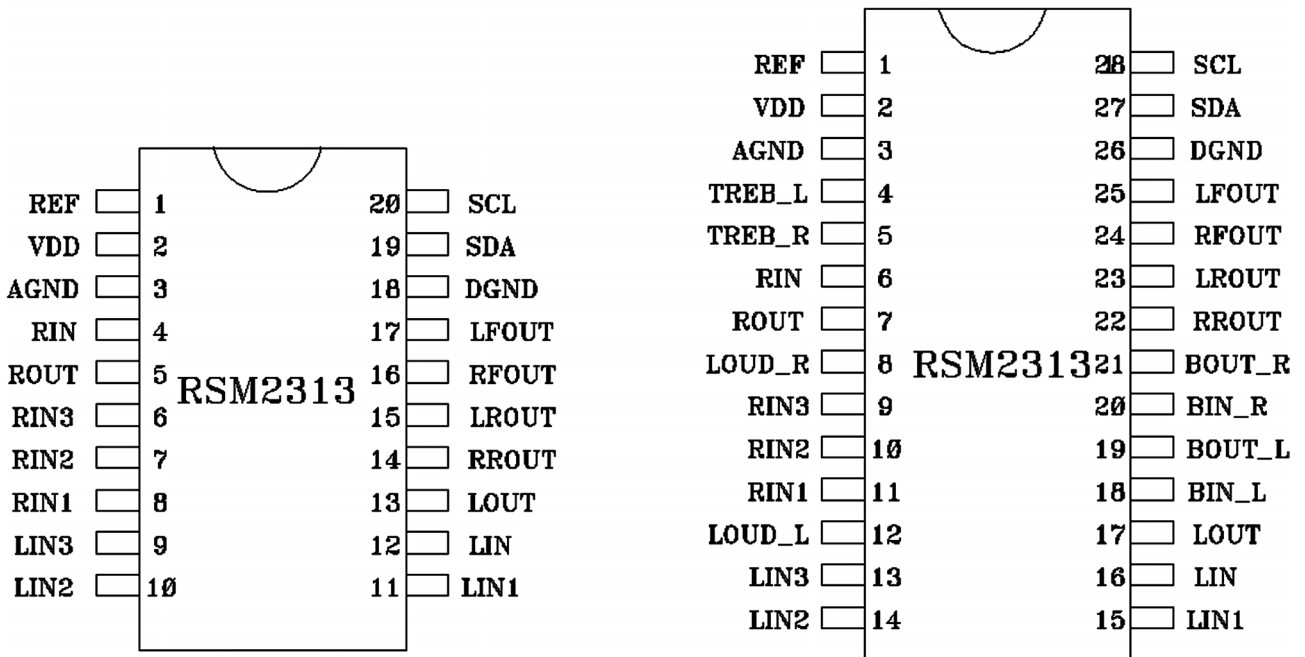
REF 1
VDD 2
AGND 3
RIN 4
ROUT 5
RIN3 6
RIN2 7
RIN1 8
LIN3 9
LIN2 10

RSM2313

20 SCL
19 SDA
18 DGND
17 LFOUT
16 RFOUT
15 LROUT
14 RROUT
13 LOUT
12 LIN
11 LIN1

REF 1
VDD 2
AGND 3
TREB_L 4
TREB_R 5
RIN 6
ROUT 7
LOUD_R 8
RIN3 9
RIN2 10
RIN1 11
LOUD_L 12
LIN3 13
LIN2 14

RSM2313

28 SCL
27 SDA
26 DGND
25 LFOUT
24 RFOUT
23 LROUT
22 RROUT
21 BOUT_R
20 BIN_R
19 BOUT_L
18 BIN_L
17 LOUT
16 LIN
15 LIN1